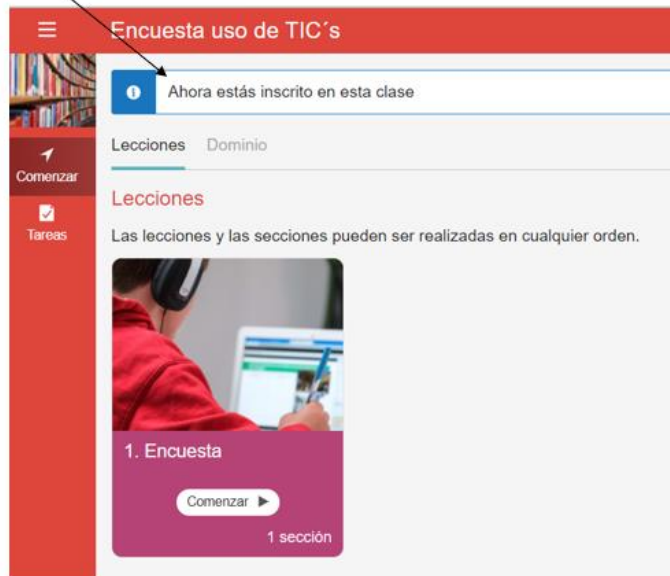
Encuesta uso de TIC´s

Ahora estás inscrito en esta clase

Comenzar

Tareas

Lecciones Dominio

Lecciones

Las lecciones y las secciones pueden ser realizadas en cualquier orden.

1. Encuesta

Comenzar ▶

1 sección